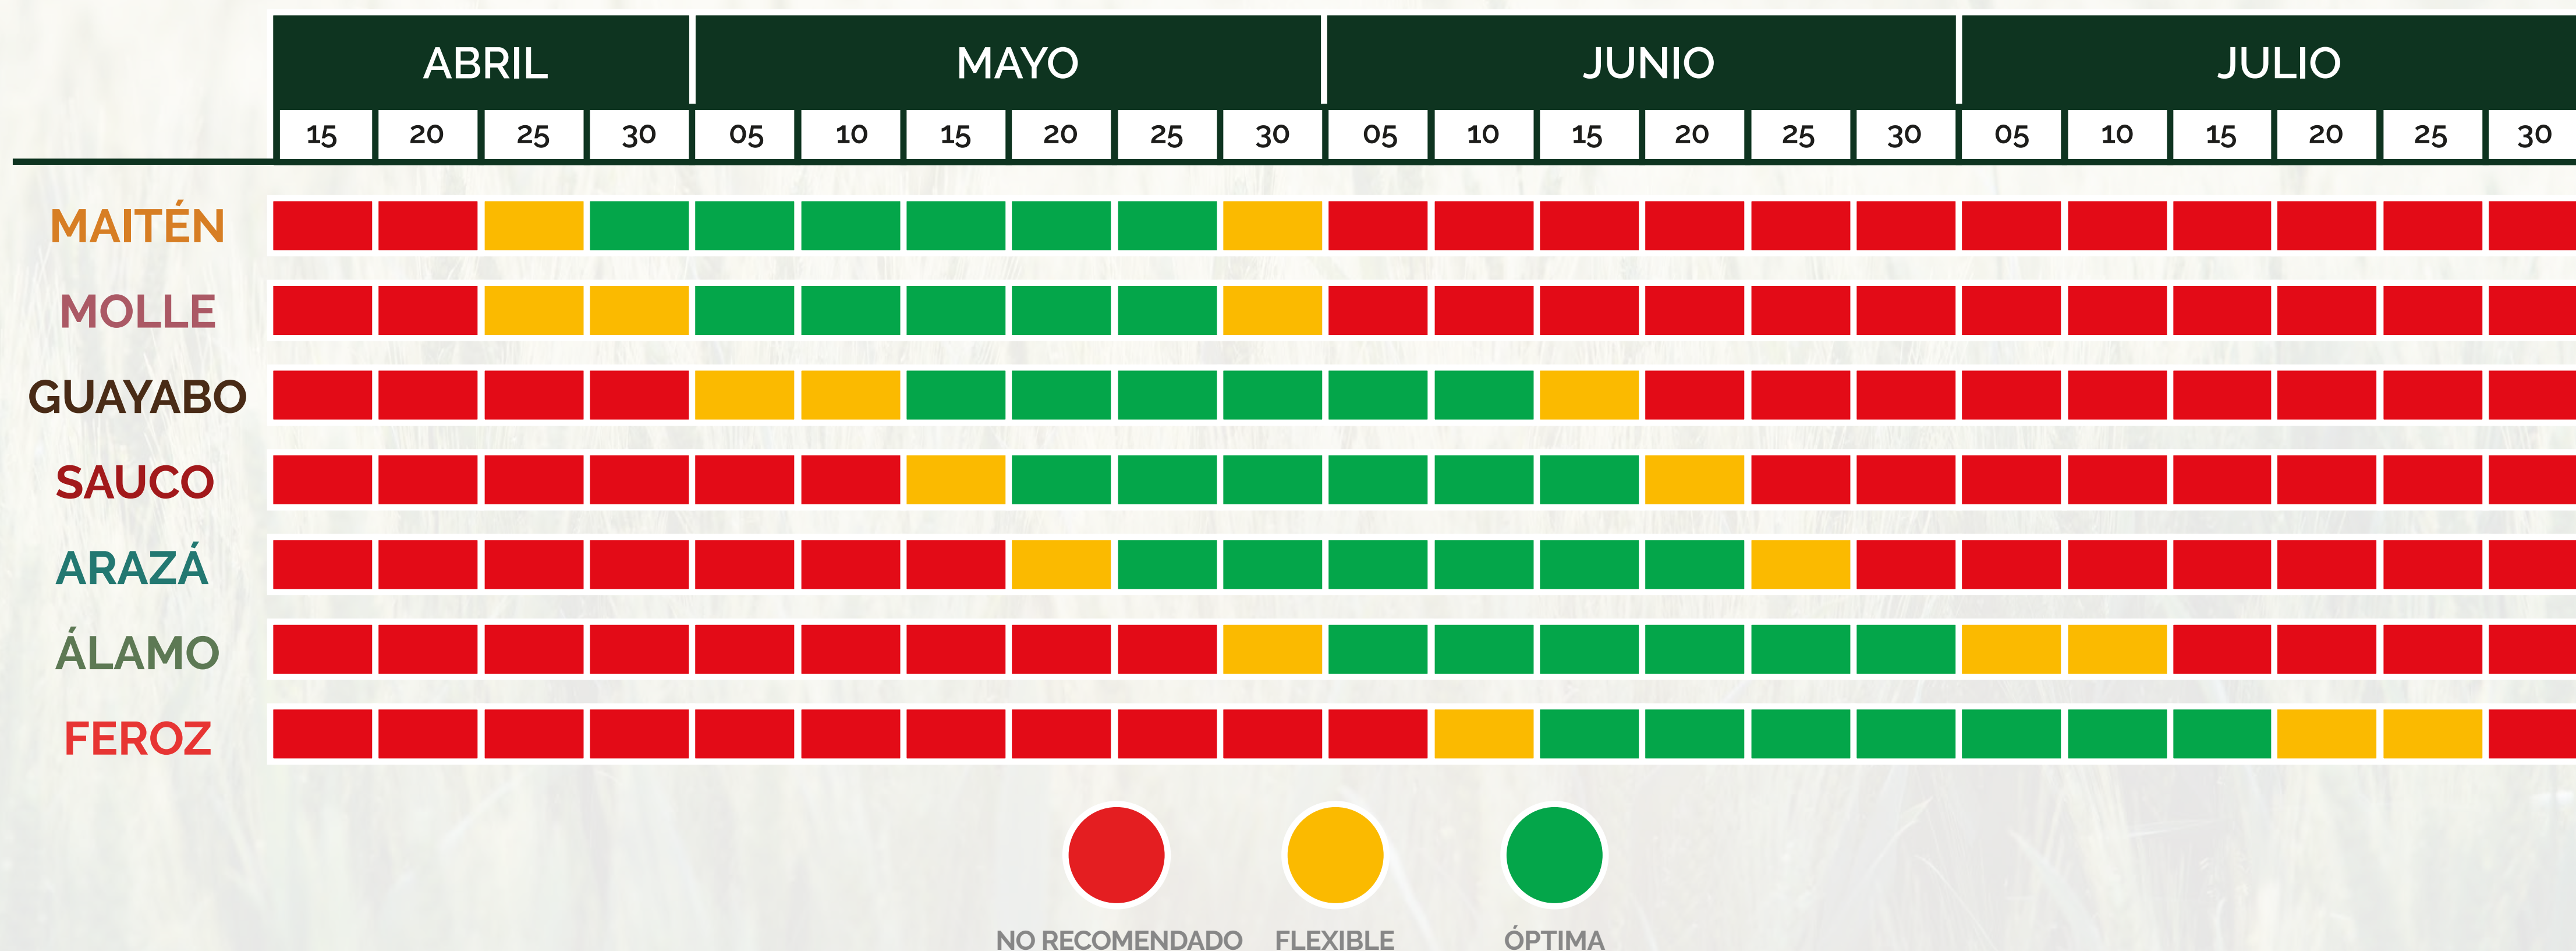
| | ABRIL | | | | MAYO | | | | | | JUNIO | | | | | | JULIO | | | | | |
|---|---|---|---|---|---|---|---|---|---|---|---|---|---|---|---|---|---|---|---|---|---|---|
| | 15 | 20 | 25 | 30 | 05 | 10 | 15 | 20 | 25 | 30 | 05 | 10 | 15 | 20 | 25 | 30 | 05 | 10 | 15 | 20 | 25 | 30 |
| MAITÉN | | | | | | | | | | | | | | | | | | | | | | |
| MOLLE | | | | | | | | | | | | | | | | | | | | | | |
| GUAYABO | | | | | | | | | | | | | | | | | | | | | | |
| SAUCO | | | | | | | | | | | | | | | | | | | | | | |
| ARAZÁ | | | | | | | | | | | | | | | | | | | | | | |
| ÁLAMO | | | | | | | | | | | | | | | | | | | | | | |
| FEROZ | | | | | | | | | | | | | | | | | | | | | | |

NO RECOMENDADO
FLEXIBLE
ÓPTIMA